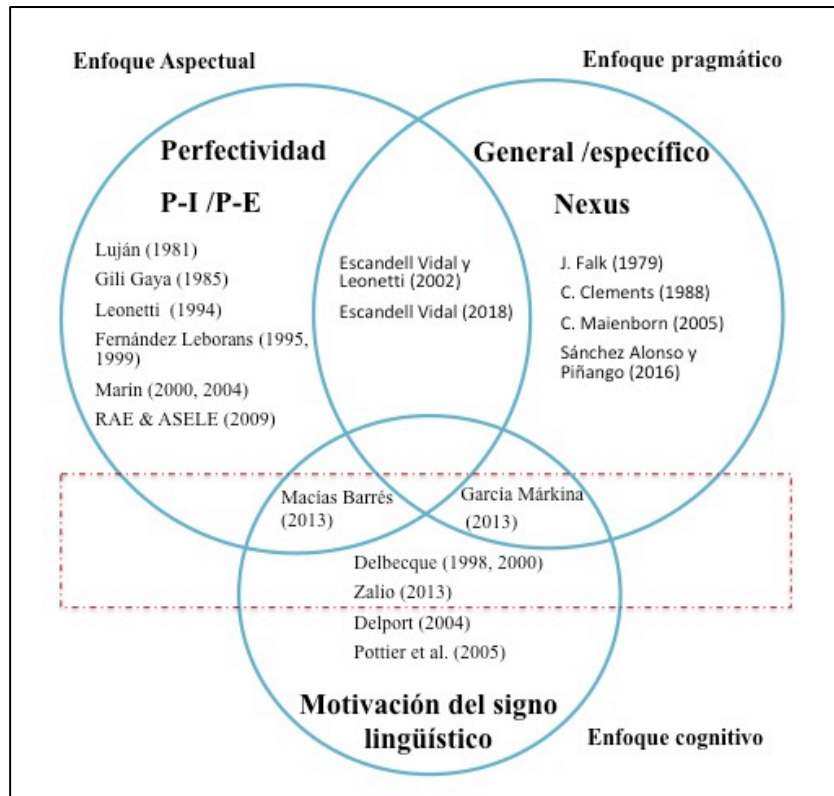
Enfoque Aspectual

Enfoque pragmático

Perfectividad

P-I /P-E

Luján (1981)

Gili Gaya (1985)

Leonetti (1994)

Fernández Leborans (1995, 1999)

Marín (2000, 2004)

RAE & ASELE (2009)

Escandell Vidal y Leonetti (2002)

Escandell Vidal (2018)

General /específico

Nexus

J. Falk (1979)

C. Clements (1988)

C. Maienborn (2005)

Sánchez Alonso y Piñango (2016)

Macías Barrés (2013)

García Márkina (2013)

Delbecque (1998, 2000)

Zalio (2013)

Delport (2004)

Pottier et al. (2005)

Motivación del signo lingüístico

Enfoque cognitivo